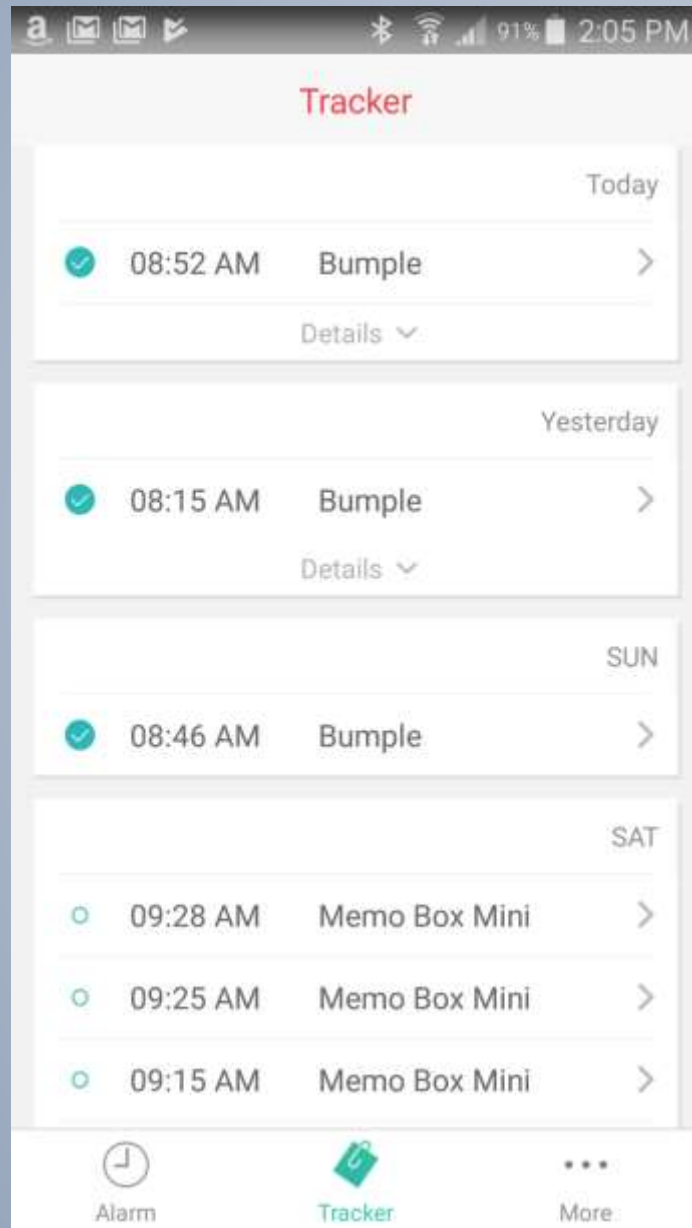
91% 2:05 PM

Tracker

Today

08:52 AM Bumple

Details

Yesterday

08:15 AM Bumple

Details

SUN

08:46 AM Bumple

SAT

09:28 AM Memo Box Mini

09:25 AM Memo Box Mini

09:15 AM Memo Box Mini

Alarm Tracker More